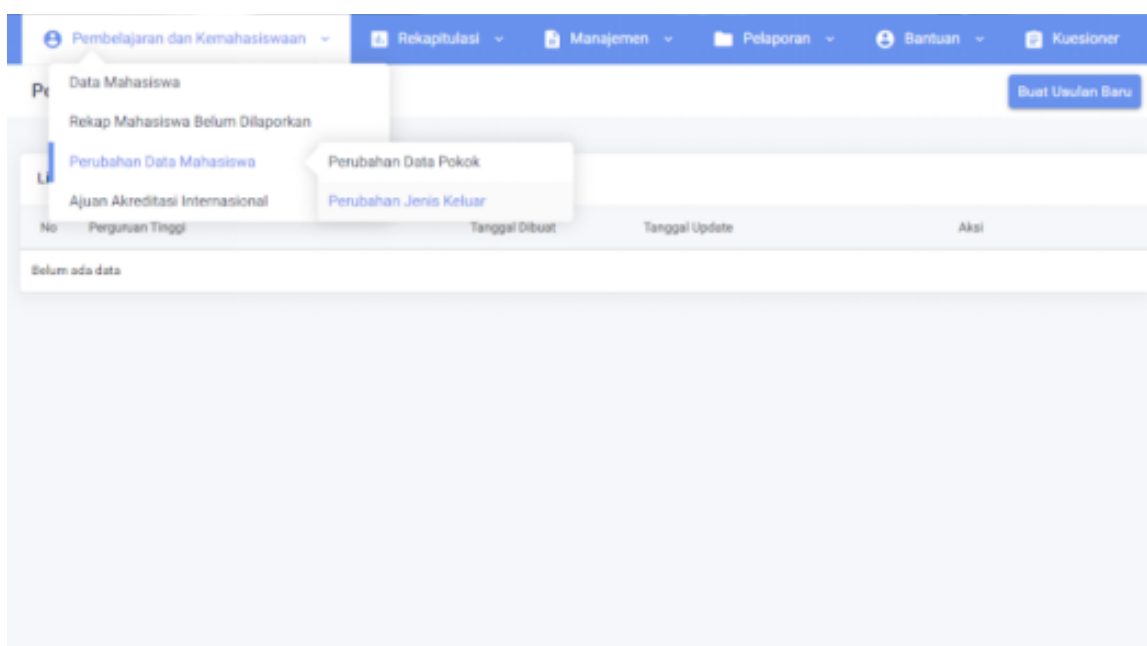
Pembelajaran dan Kemahasiswaan | Rekapitulasi | Manajemen | Pelaporan | Bantuan | Kuesioner

Data Mahasiswa
Rekap Mahasiswa Belum Dilaporkan
Perubahan Data Mahasiswa
Ajuan Akreditasi Internasional

Perubahan Data Pokok
Perubahan Jenis Keluar

Pe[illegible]

Buat Usulan Baru

L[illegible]

| No | Perguruan Tinggi | Tanggal Dibuat | Tanggal Update | Aksi |
|---|---|---|---|---|
| Belum ada data | | | | |